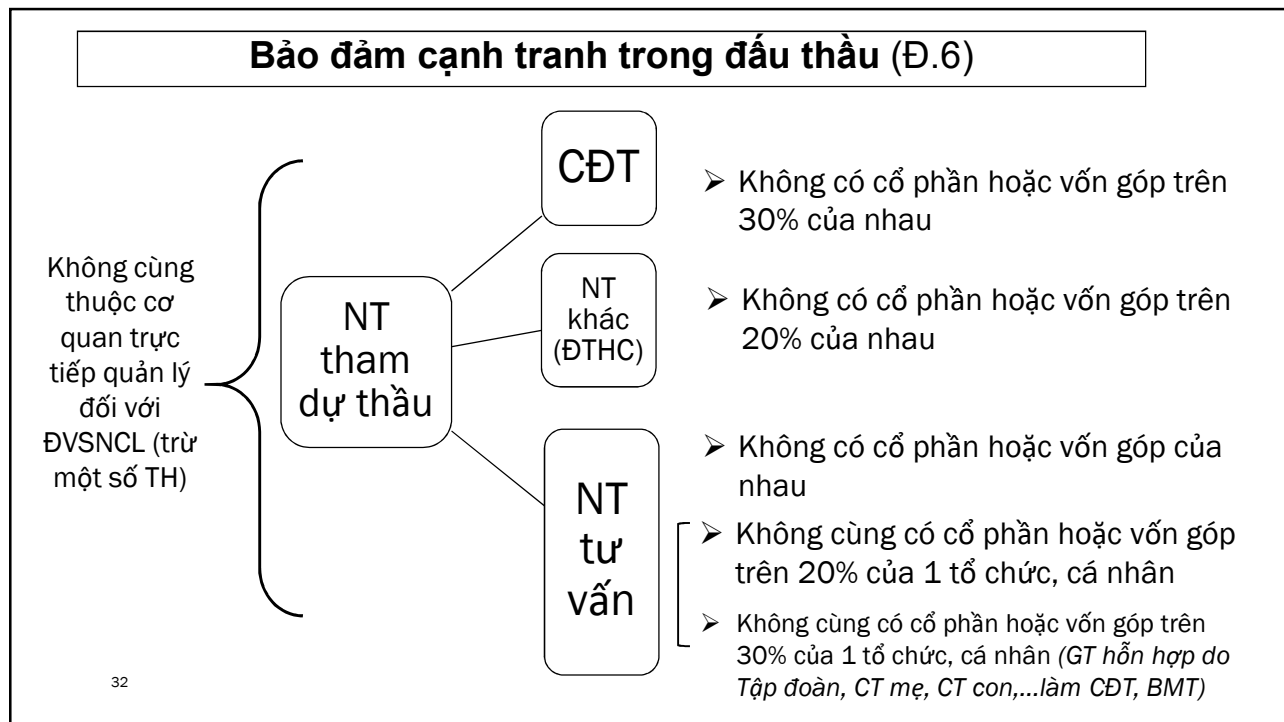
**Bảo đảm cạnh tranh trong đấu thầu** (Đ.6)

Không cùng thuộc cơ quan trực tiếp quản lý đối với ĐVSNCL (trừ một số TH)

NT tham dự thầu

CĐT

NT khác (ĐTHC)

NT tư vấn

➢ Không có cổ phần hoặc vốn góp trên 30% của nhau

➢ Không có cổ phần hoặc vốn góp trên 20% của nhau

➢ Không có cổ phần hoặc vốn góp của nhau

➢ Không cùng có cổ phần hoặc vốn góp trên 20% của 1 tổ chức, cá nhân

➢ Không cùng có cổ phần hoặc vốn góp trên 30% của 1 tổ chức, cá nhân *(GT hỗn hợp do Tập đoàn, CT mẹ, CT con,...làm CĐT, BMT)*

32